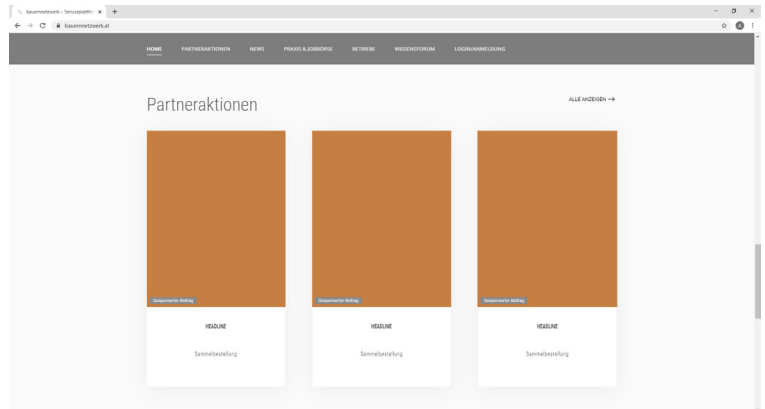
bauernnetzwerk – Serviceplattf... ×

bauernnetzwerk.at

HOME PARTNERAKTIONEN NEWS PRAXIS & JOBBÖRSE BETRIEBE WISSENSFORUM LOGIN/ANMELDUNG

Partneraktionen

ALLE ANZEIGEN →

Gesponserter Beitrag

HEADLINE

Sammelbestellung

Gesponserter Beitrag

HEADLINE

Sammelbestellung

Gesponserter Beitrag

HEADLINE

Sammelbestellung